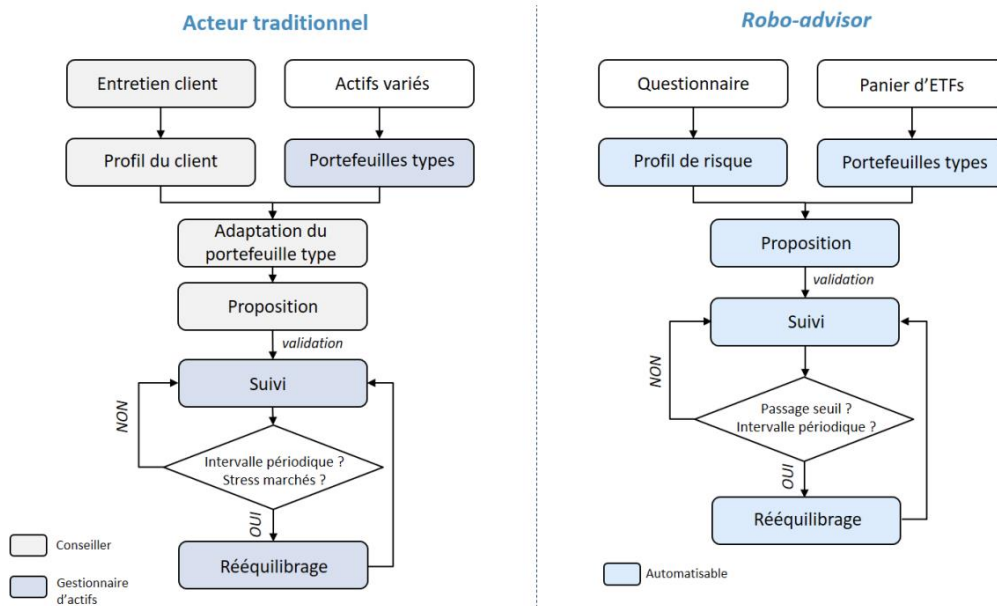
Acteur traditionnel

Entretien client

Actifs variés

Profil du client

Portefeuilles types

Adaptation du portefeuille type

Proposition

validation

Suivi

NON

Intervalle périodique ? Stress marchés ?

OUI

Rééquilibrage

Conseiller

Gestionnaire d'actifs

Robo-advisor

Questionnaire

Panier d'ETFs

Profil de risque

Portefeuilles types

Proposition

validation

Suivi

NON

Passage seuil ? Intervalle périodique ?

OUI

Rééquilibrage

Automatisable